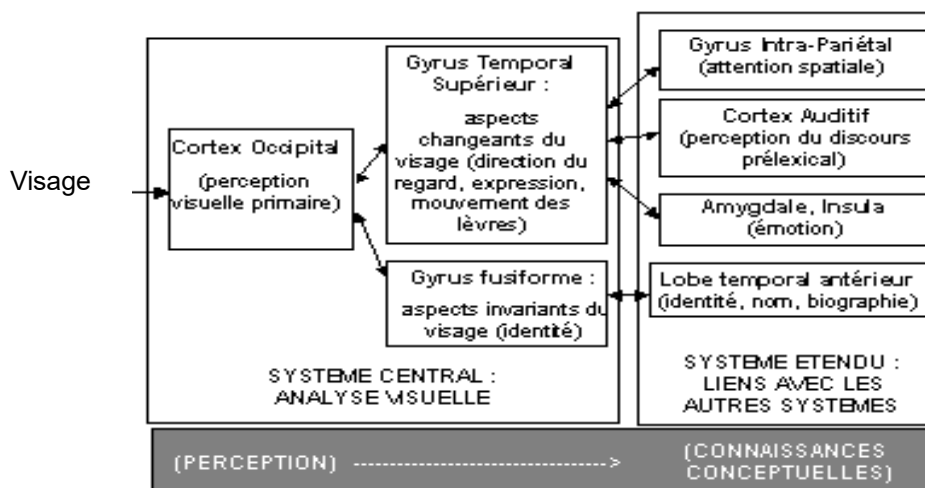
Visage

Cortex Occipital

(perception visuelle primaire)

Gyrus Temporal Supérieur :

aspects changeants du visage (direction du regard, expression, mouvement des lèvres)

Gyrus fusiforme :

aspects invariants du visage (identité)

SYSTEME CENTRAL : ANALYSE VISUELLE

Gyrus Intra-Pariétal (attention spatiale)

Cortex Auditif (perception du discours prélexical)

Amygdale, Insula (émotion)

Lobe temporal antérieur (identité, nom, biographie)

SYSTEME ETENDU : LIENS AVEC LES AUTRES SYSTEMES

(PERCEPTION) -----------------------------------> (CONNAISSANCES CONCEPTUELLES)